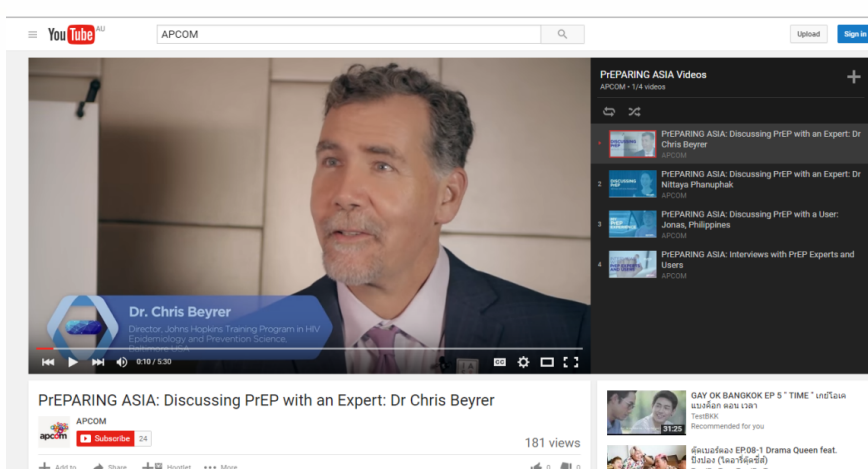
YouTube AU
APCOM
Upload
Sign in

PrEPARING ASIA Videos
APCOM - 1/4 videos

PrEPARING ASIA: Discussing PrEP with an Expert: Dr Chris Beyrer
APCOM

2 PrEPARING ASIA: Discussing PrEP with an Expert: Dr Nittaya Phanuphak
APCOM

3 PrEPARING ASIA: Discussing PrEP with a User: Jonas, Philippines
APCOM

4 PrEPARING ASIA: Interviews with PrEP Experts and Users
APCOM

Dr. Chris Beyrer
Director, Johns Hopkins Training Program in HIV Epidemiology and Prevention Science, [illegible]

0:10 / 5:30

PrEPARING ASIA: Discussing PrEP with an Expert: Dr Chris Beyrer
APCOM
Subscribe 24
181 views
Add to Share More 0 0

GAY OK BANGKOK EP 5 " TIME " เกย์โอเค แบงค็อก ตอน เวลา
TestBKK
Recommended for you
31:25

ดัดแปรร์ผอง EP.08-1 Drama Queen feat. ปีปอง (โจอาร์ดิชซี่)